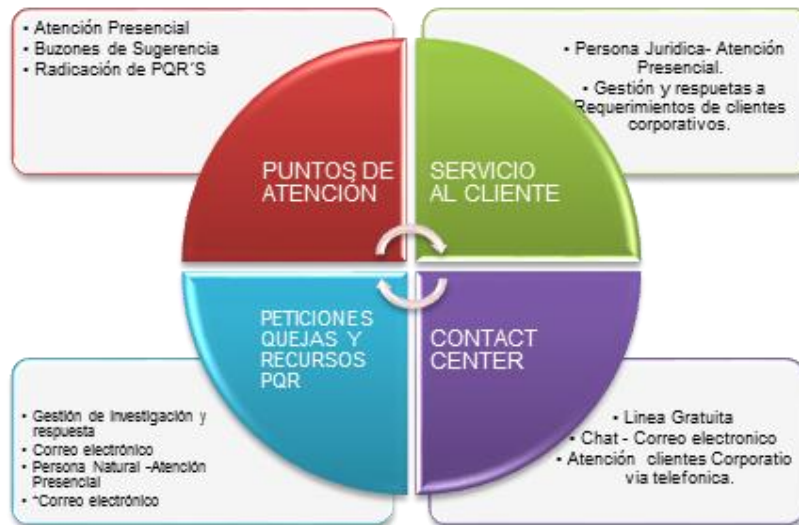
• Atención Presencial
• Buzones de Sugerencia
• Radicación de PQR´S

• Persona Juridica- Atención Presencial.
• Gestión y respuetas a Requerimientos de clientes corporativos.

PUNTOS DE ATENCIÓN

SERVICIO AL CLIENTE

PETICIONES QUEJAS Y RECURSOS PQR

CONTACT CENTER

• Gestión de investigación y respuesta
• Correo electrónico
• Persona Natural -Atención Presencial
• *Correo electrónico

• Linea Gratuita
• Chat - Correo electronico
• Atención clientes Corporatio via telefonica.